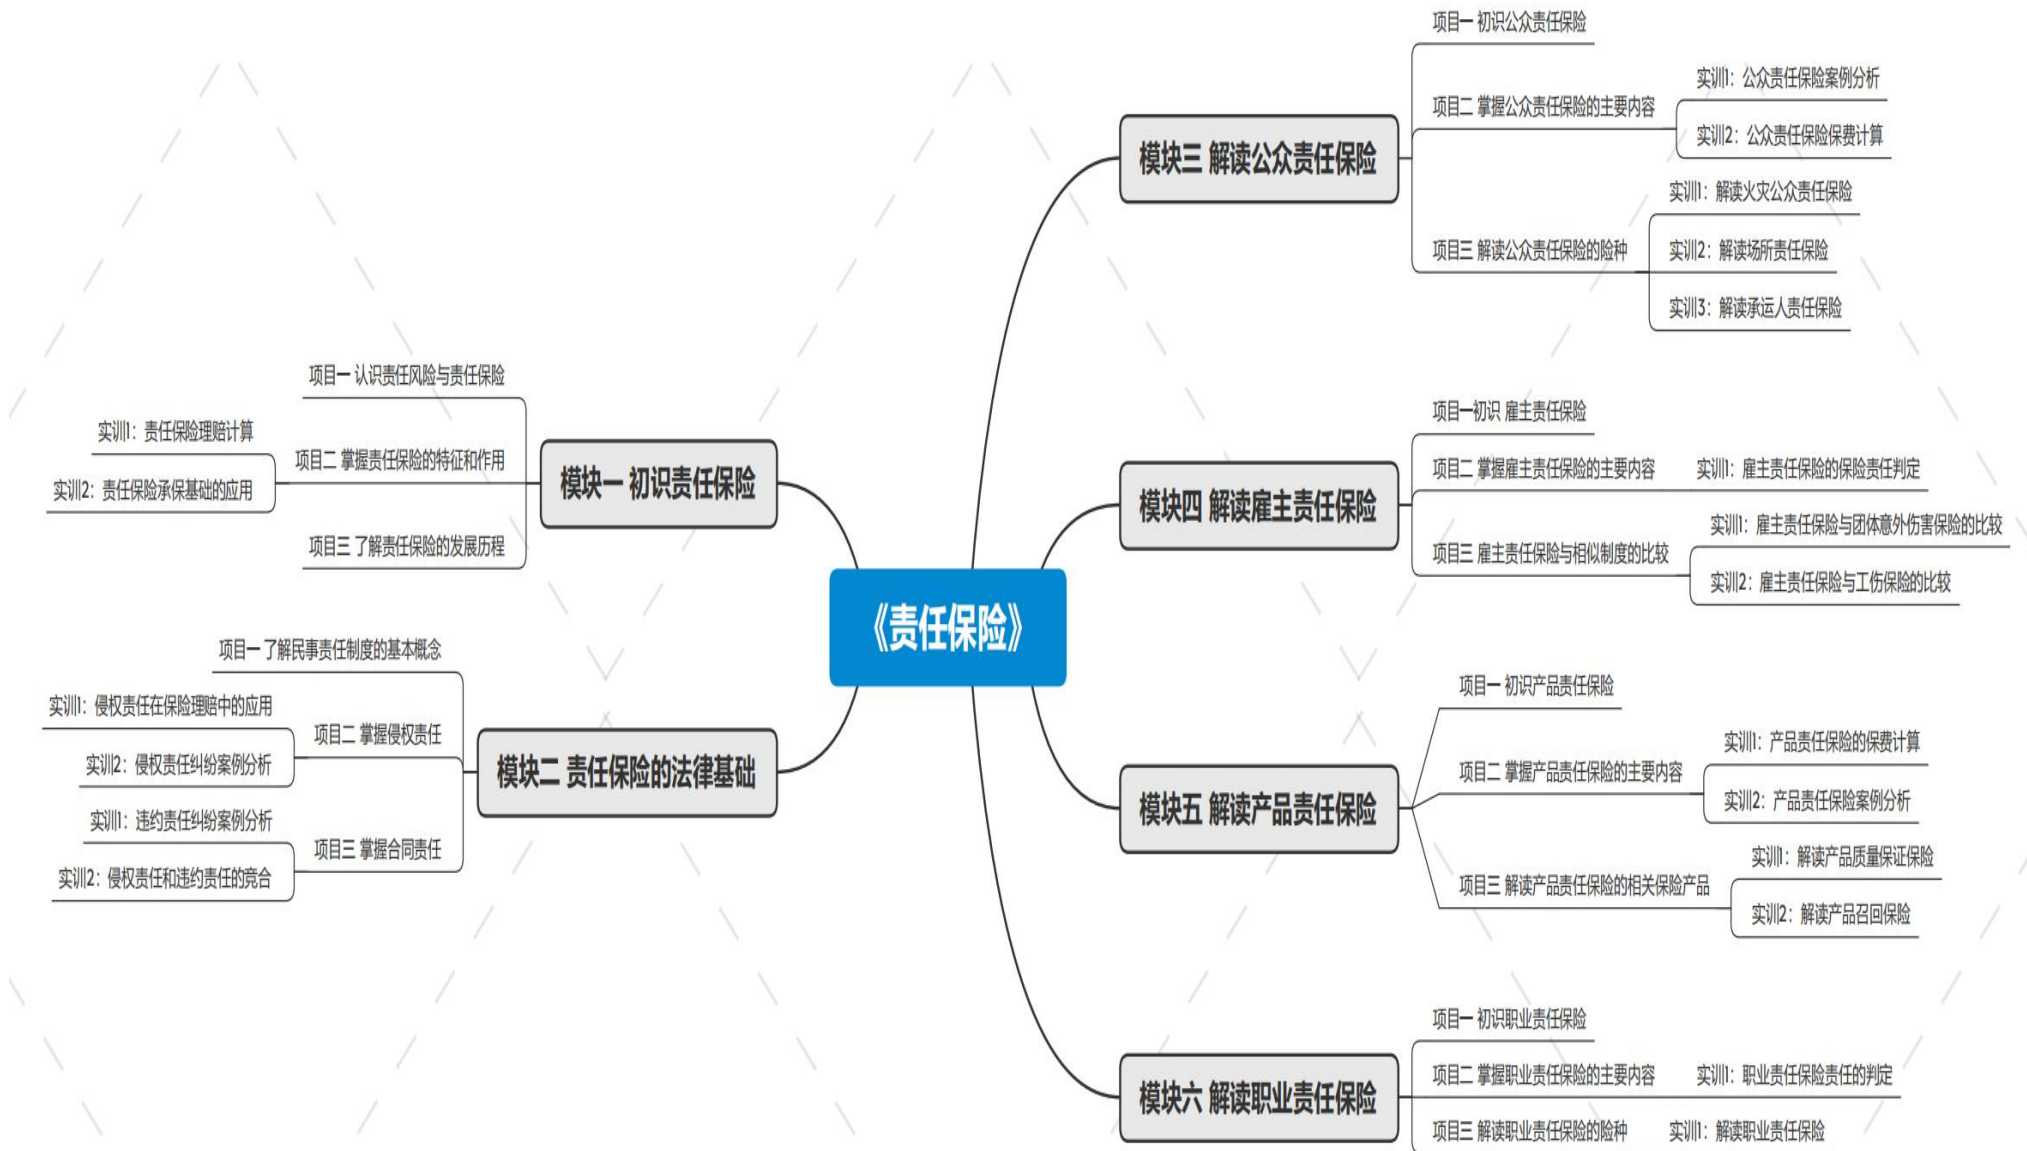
《责任保险》

模块一 初识责任保险
项目一 认识责任风险与责任保险
项目二 掌握责任保险的特征和作用
实训1：责任保险理赔计算
实训2：责任保险承保基础的应用
项目三 了解责任保险的发展历程

模块二 责任保险的法律基础
项目一了解民事责任制度的基本概念
项目二 掌握侵权责任
实训1：侵权责任在保险理赔中的应用
实训2：侵权责任纠纷案例分析
项目三 掌握合同责任
实训1：违约责任纠纷案例分析
实训2：侵权责任和违约责任的竞合

模块三 解读公众责任保险
项目一 初识公众责任保险
项目二 掌握公众责任保险的主要内容
实训1：公众责任保险案例分析
实训2：公众责任保险保费计算
项目三 解读公众责任保险的险种
实训1：解读火灾公众责任保险
实训2：解读场所责任保险
实训3：解读承运人责任保险

模块四 解读雇主责任保险
项目一初识 雇主责任保险
项目二 掌握雇主责任保险的主要内容
实训1：雇主责任保险的保险责任判定
项目三 雇主责任保险与相似制度的比较
实训1：雇主责任保险与团体意外伤害保险的比较
实训2：雇主责任保险与工伤保险的比较

模块五 解读产品责任保险
项目一 初识产品责任保险
项目二 掌握产品责任保险的主要内容
实训1：产品责任保险的保费计算
实训2：产品责任保险案例分析
项目三 解读产品责任保险的相关保险产品
实训1：解读产品质量保证保险
实训2：解读产品召回保险

模块六 解读职业责任保险
项目一 初识职业责任保险
项目二 掌握职业责任保险的主要内容
实训1：职业责任保险责任的判定
项目三 解读职业责任保险的险种
实训1：解读职业责任保险